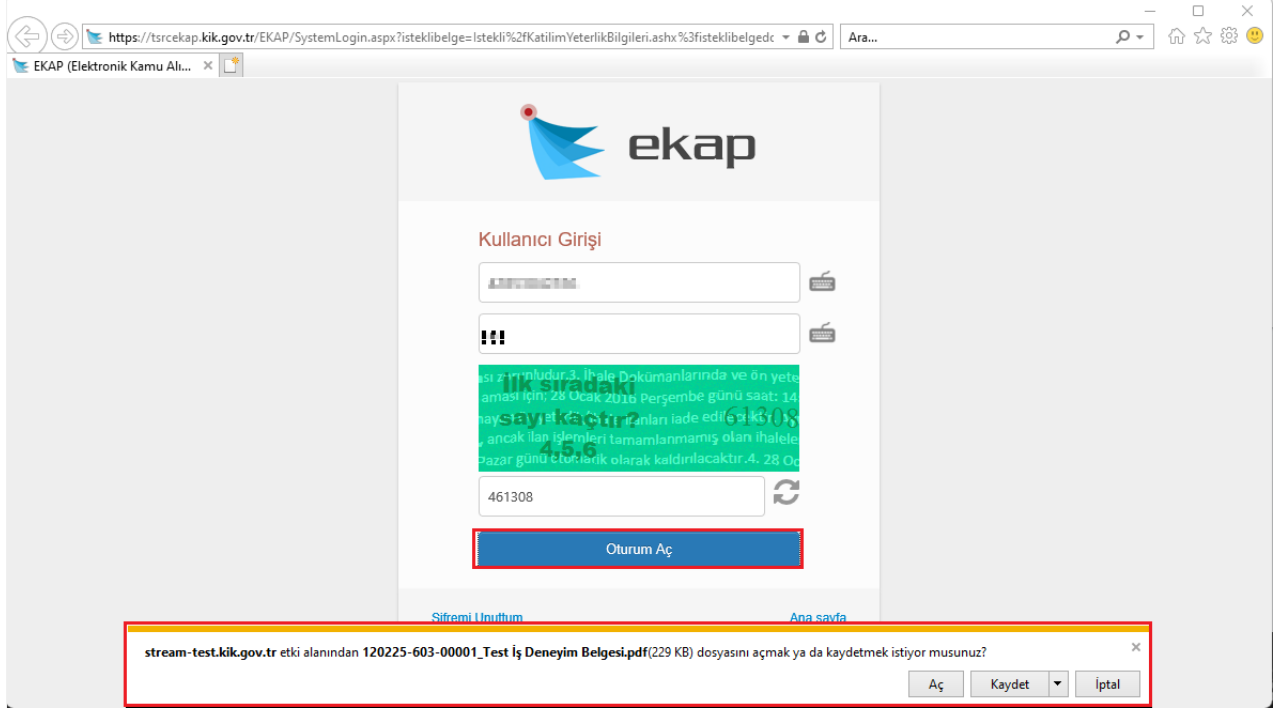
https://tsrcekap.kik.gov.tr/EKAP/SystemLogin.aspx?isteklibelge=Istekli%2fKatilimYeterlikBilgileri.ashx%3fisteklibelgedc

Ara...

EKAP (Elektronik Kamu Alı... ×

ekap

Kullanıcı Girişi

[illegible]

!!!

ası zorunludur.3. İhale Dokümanlarında ve ön yete aması için; 28 Ocak 2016 Perşembe günü saat: 14 may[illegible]anları iade edil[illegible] , ancak ilan işlemleri tamamlanmamış olan ihalele Pazar günü otomatik olarak kaldırılacaktır.4. 28 Oc

İlk sıradaki sayı kaçtır?

4.5.6

61308

461308

Oturum Aç

Şifremi Unuttum

Ana sayfa

stream-test.kik.gov.tr etki alanından 120225-603-00001_Test İş Deneyim Belgesi.pdf(229 KB) dosyasını açmak ya da kaydetmek istiyor musunuz?

×

Aç

Kaydet

İptal